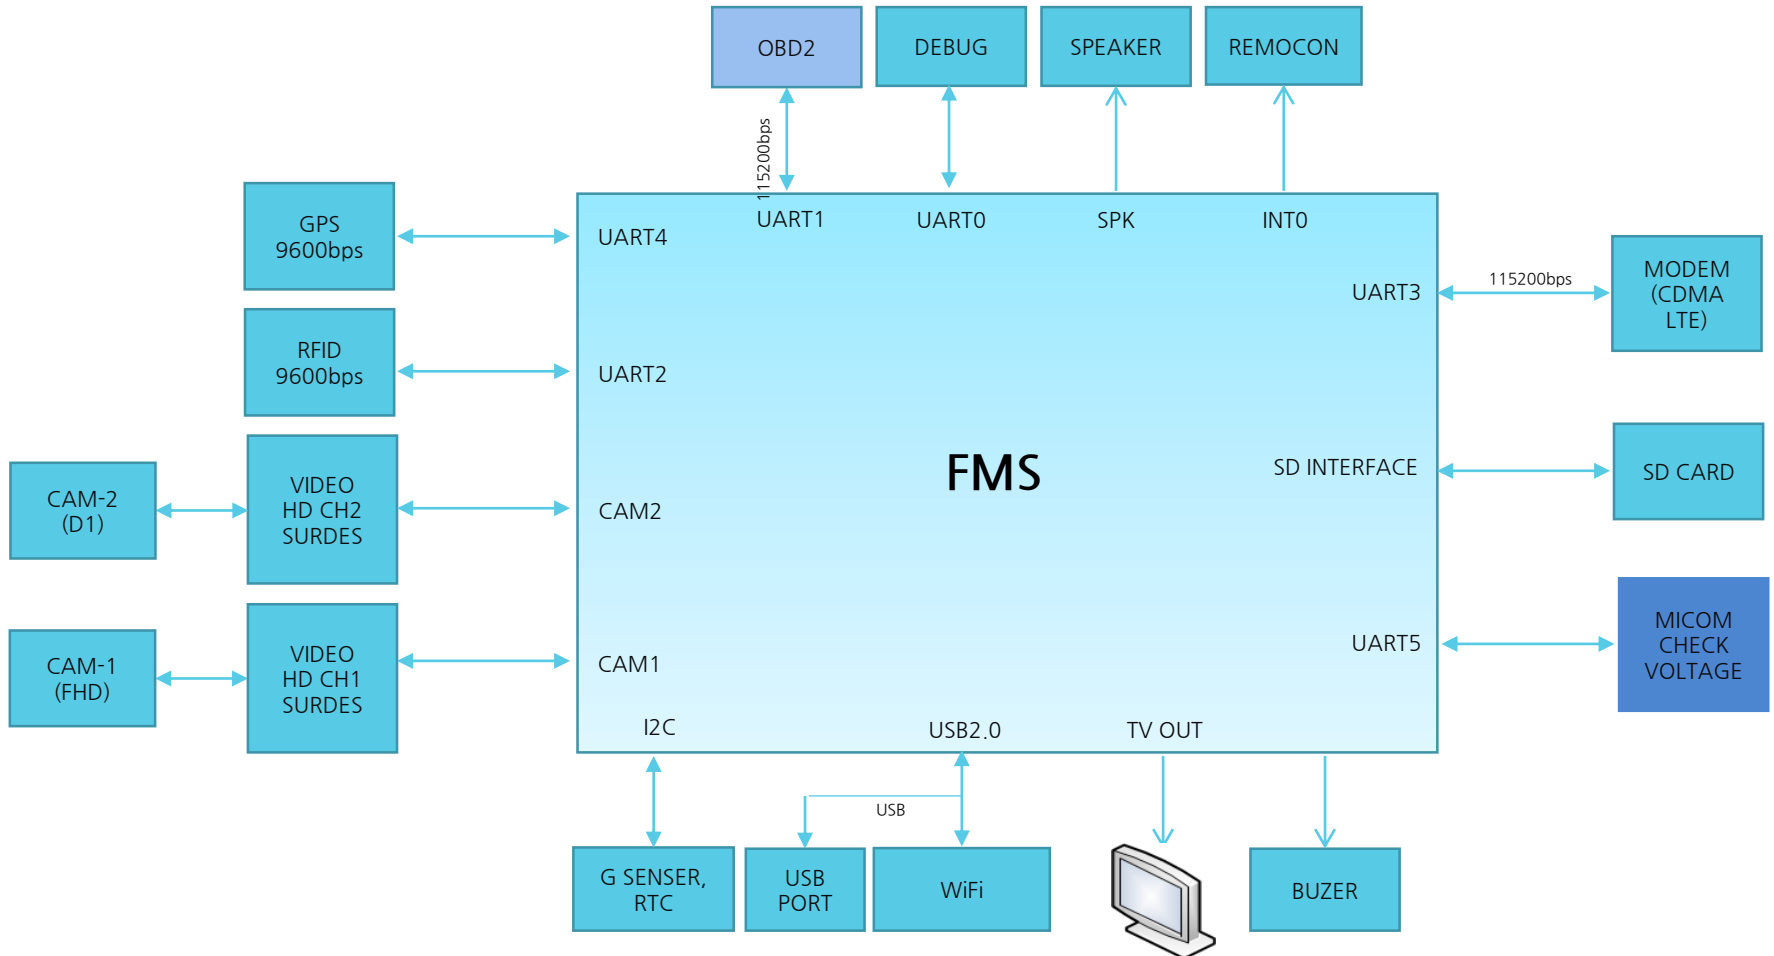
OBD2

DEBUG

SPEAKER

REMOCON

115200bps

GPS 9600bps

RFID 9600bps

CAM-2 (D1)

VIDEO HD CH2 SURDES

CAM-1 (FHD)

VIDEO HD CH1 SURDES

UART4

UART1

UART0

SPK

INT0

UART3

115200bps

MODEM (CDMA LTE)

UART2

FMS

SD INTERFACE

SD CARD

CAM2

CAM1

UART5

MICOM CHECK VOLTAGE

I2C

USB2.0

TV OUT

USB

G SENSER, RTC

USB PORT

WiFi

BUZER